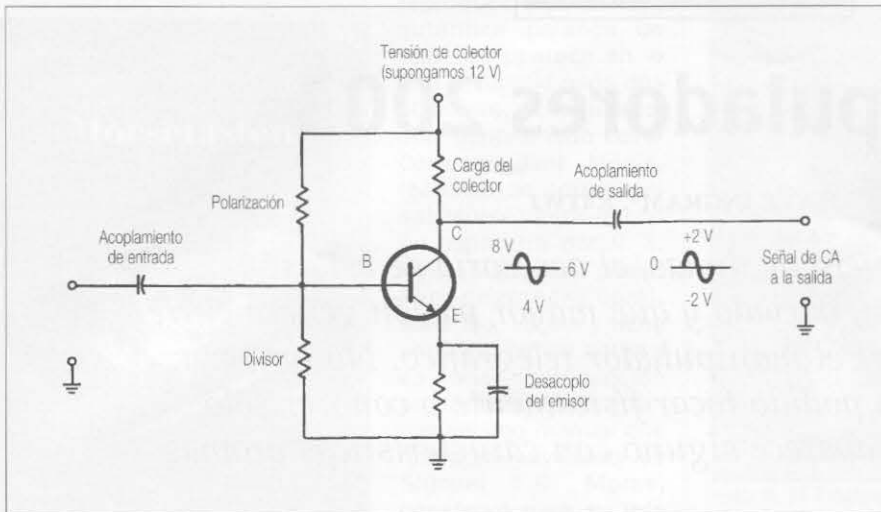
Tensión de colector
(supongamos 12 V)

Carga del colector

Acoplamiento de salida

Polarización

C

+2 V

8 V

0

6 V

Acoplamiento de entrada

B

Señal de CA a la salida

4 V

-2 V

E

Divisor

Desacoplo del emisor